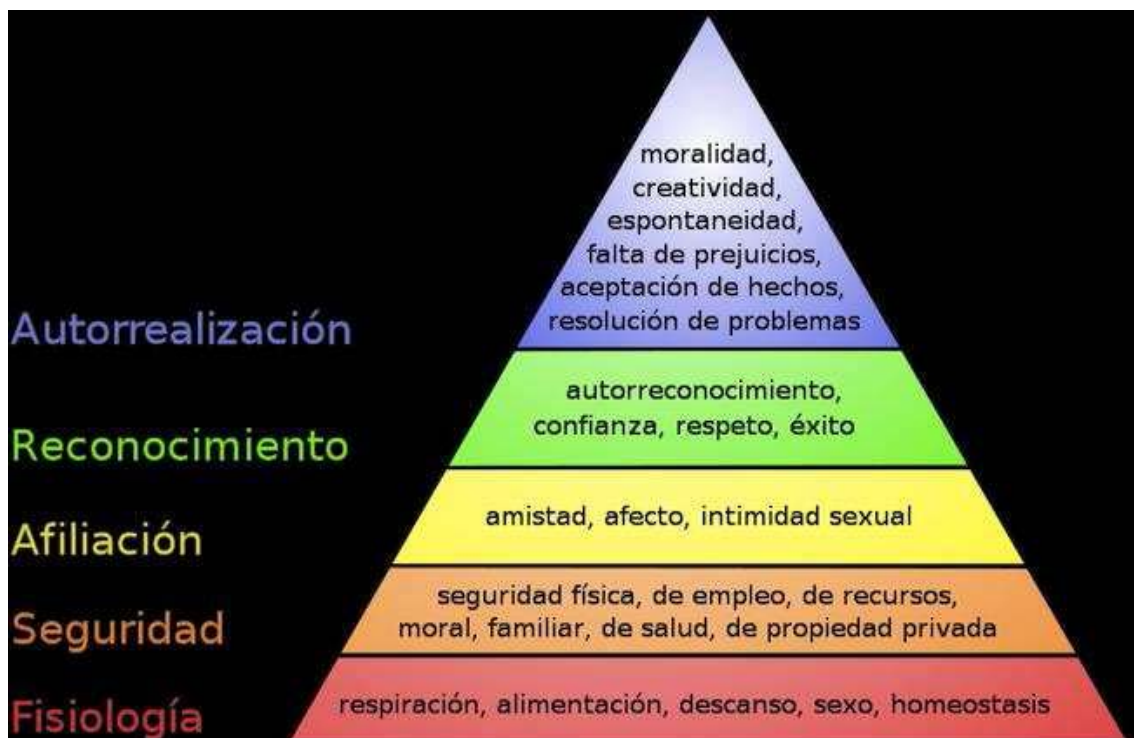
Autorrealización

moralidad, creatividad, espontaneidad, falta de prejuicios, aceptación de hechos, resolución de problemas

Reconocimiento

autorreconocimiento, confianza, respeto, éxito

Afiliación

amistad, afecto, intimidad sexual

Seguridad

seguridad física, de empleo, de recursos, moral, familiar, de salud, de propiedad privada

Fisiología

respiración, alimentación, descanso, sexo, homeostasis